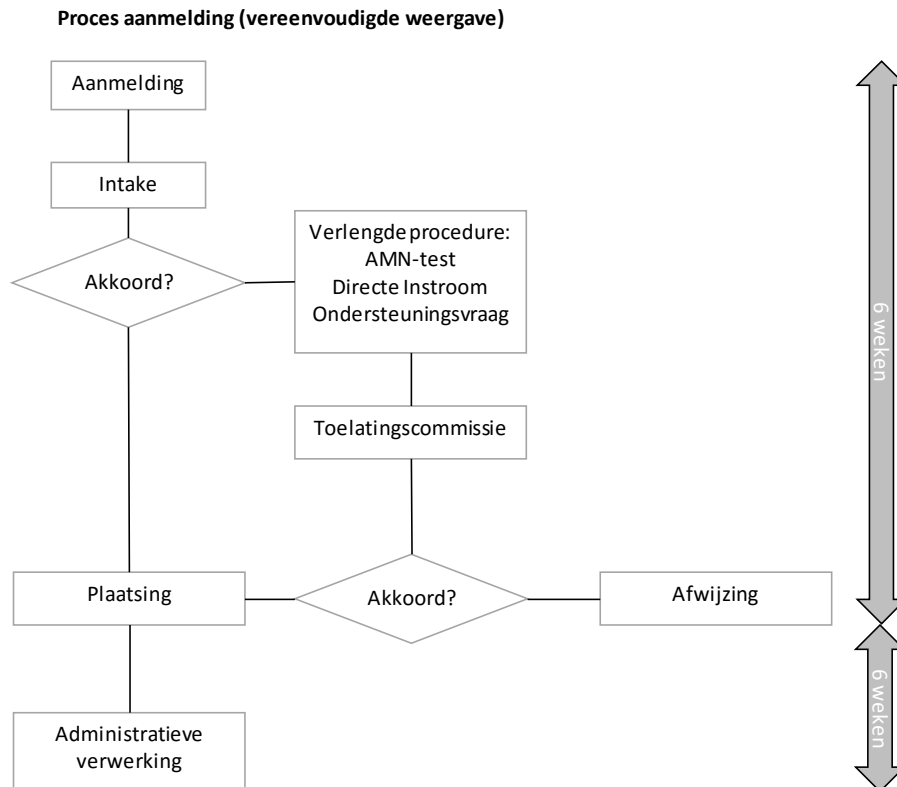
**Proces aanmelding (vereenvoudigde weergave)**

Aanmelding

Intake

Akkoord?

Verlengde procedure:
AMN-test
Directe Instroom
Ondersteuningsvraag

Toelatingscommissie

Plaatsing

Akkoord?

Afwijzing

Administratieve verwerking

6 weken

6 weken